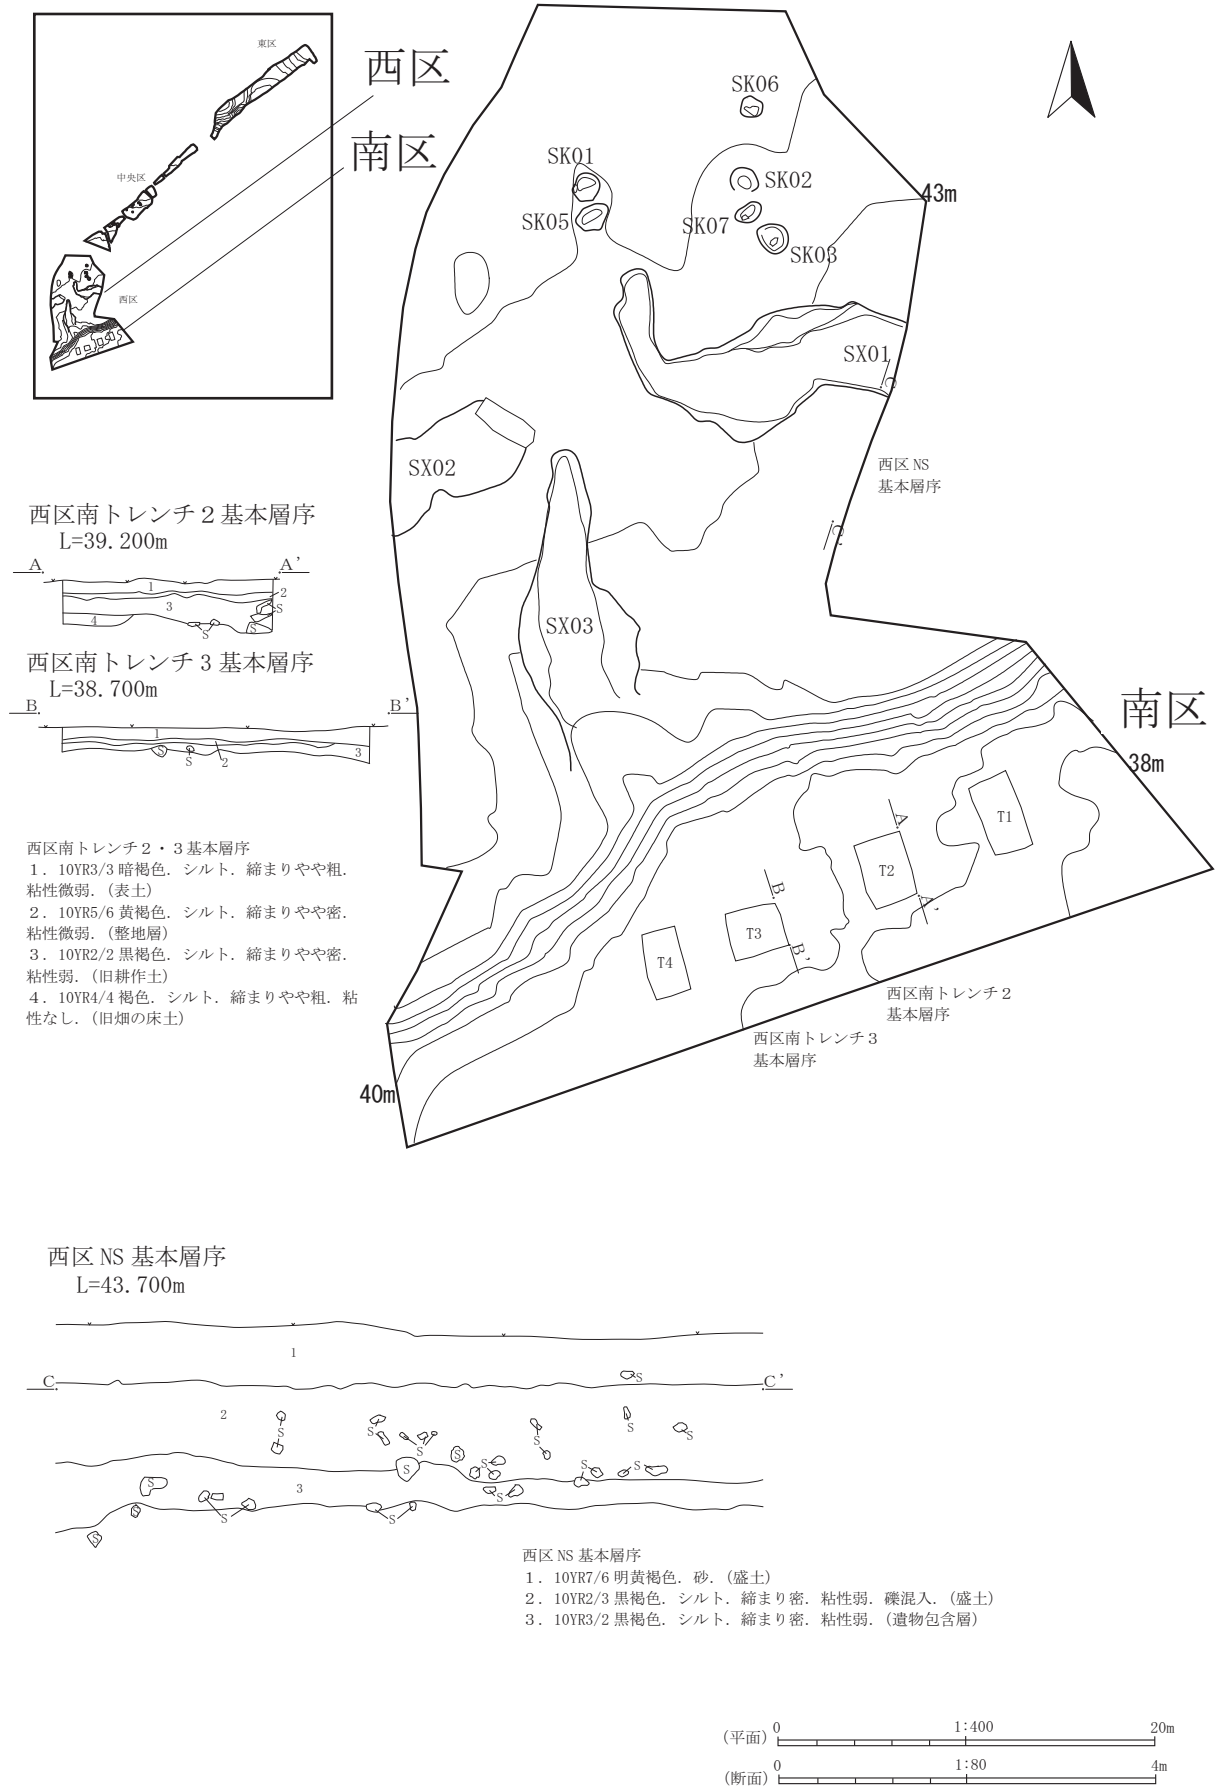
東区

中央区

西区

西区

南区

SK06

SK01

SK02

43m

SK05

SK07

SK03

SX01

SX02

西区 NS
基本層序

西区南トレンチ２基本層序
L=39.200m

A

A'

1

2

3

S

4

S

S

SX03

西区南トレンチ３基本層序
L=38.700m

B

B'

1

S

2

3

南区

38m

T1

A

T2

A'

B

T3

B'

T4

西区南トレンチ２・３基本層序
１．10YR3/3 暗褐色．シルト．締まりやや粗．粘性微弱．（表土）
２．10YR5/6 黄褐色．シルト．締まりやや密．粘性微弱．（整地層）
３．10YR2/2 黒褐色．シルト．締まりやや密．粘性弱．（旧耕作土）
４．10YR4/4 褐色．シルト．締まりやや粗．粘性なし．（旧畑の床土）

西区南トレンチ２
基本層序

西区南トレンチ３
基本層序

40m

西区 NS 基本層序
L=43.700m

1

C

S

C'

2

S

S

S

S

S

S

S

S

S

S

S

S

3

S

S

S

西区 NS 基本層序
１．10YR7/6 明黄褐色．砂．（盛土）
２．10YR2/3 黒褐色．シルト．締まり密．粘性弱．礫混入．（盛土）
３．10YR3/2 黒褐色．シルト．締まり密．粘性弱．（遺物包含層）

（平面）0 1:400 20m

（断面）0 1:80 4m